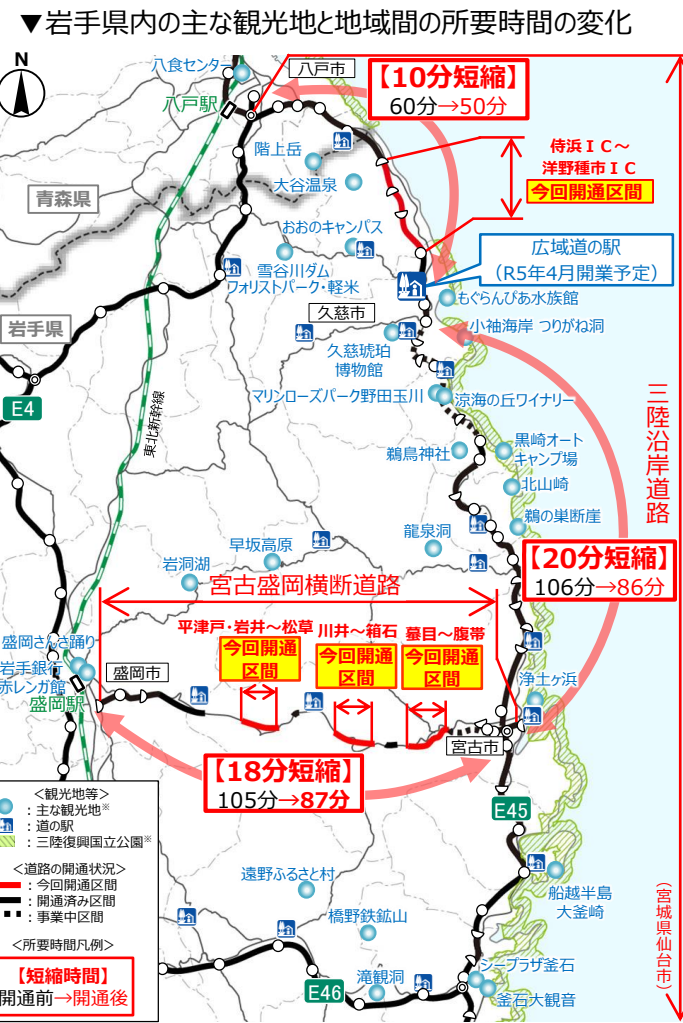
▼岩手県内の主な観光地と地域間の所要時間の変化

N

八食センター
八戸駅
八戸市
【10分短縮】
60分→50分
階上岳
大谷温泉
侍浜ＩＣ～洋野種市ＩＣ
今回開通区間
青森県
おおのキャンパス
雪谷川ダムフォリストパーク・軽米
広域道の駅
（R5年4月開業予定）
もぐらんぴあ水族館
久慈市
小袖海岸 つりがね洞
岩手県
久慈琥珀博物館
マリンローズパーク野田玉川
涼海の丘ワイナリー
E4
東北新幹線
三陸沿岸道路
黒崎オートキャンプ場
鵜鳥神社
北山崎
鵜の巣断崖
龍泉洞
岩洞湖
早坂高原
【20分短縮】
106分→86分
宮古盛岡横断道路
平津戸・岩井～松草
今回開通区間
川井～箱石
今回開通区間
蟇目～腹帯
今回開通区間
盛岡さんさ踊り
岩手銀行赤レンガ館
盛岡市
盛岡駅
浄土ヶ浜
宮古市
【18分短縮】
105分→87分
<観光地等>
：主な観光地※
：道の駅
：三陸復興国立公園※
<道路の開通状況>
：今回開通区間
：開通済み区間
：事業中区間
<所要時間凡例>
【短縮時間】
開通前→開通後
E45
遠野ふるさと村
船越半島
大釜崎
橋野鉄鉱山
（宮城県仙台市）
滝観洞
シープラザ釜石
E46
釜石大観音